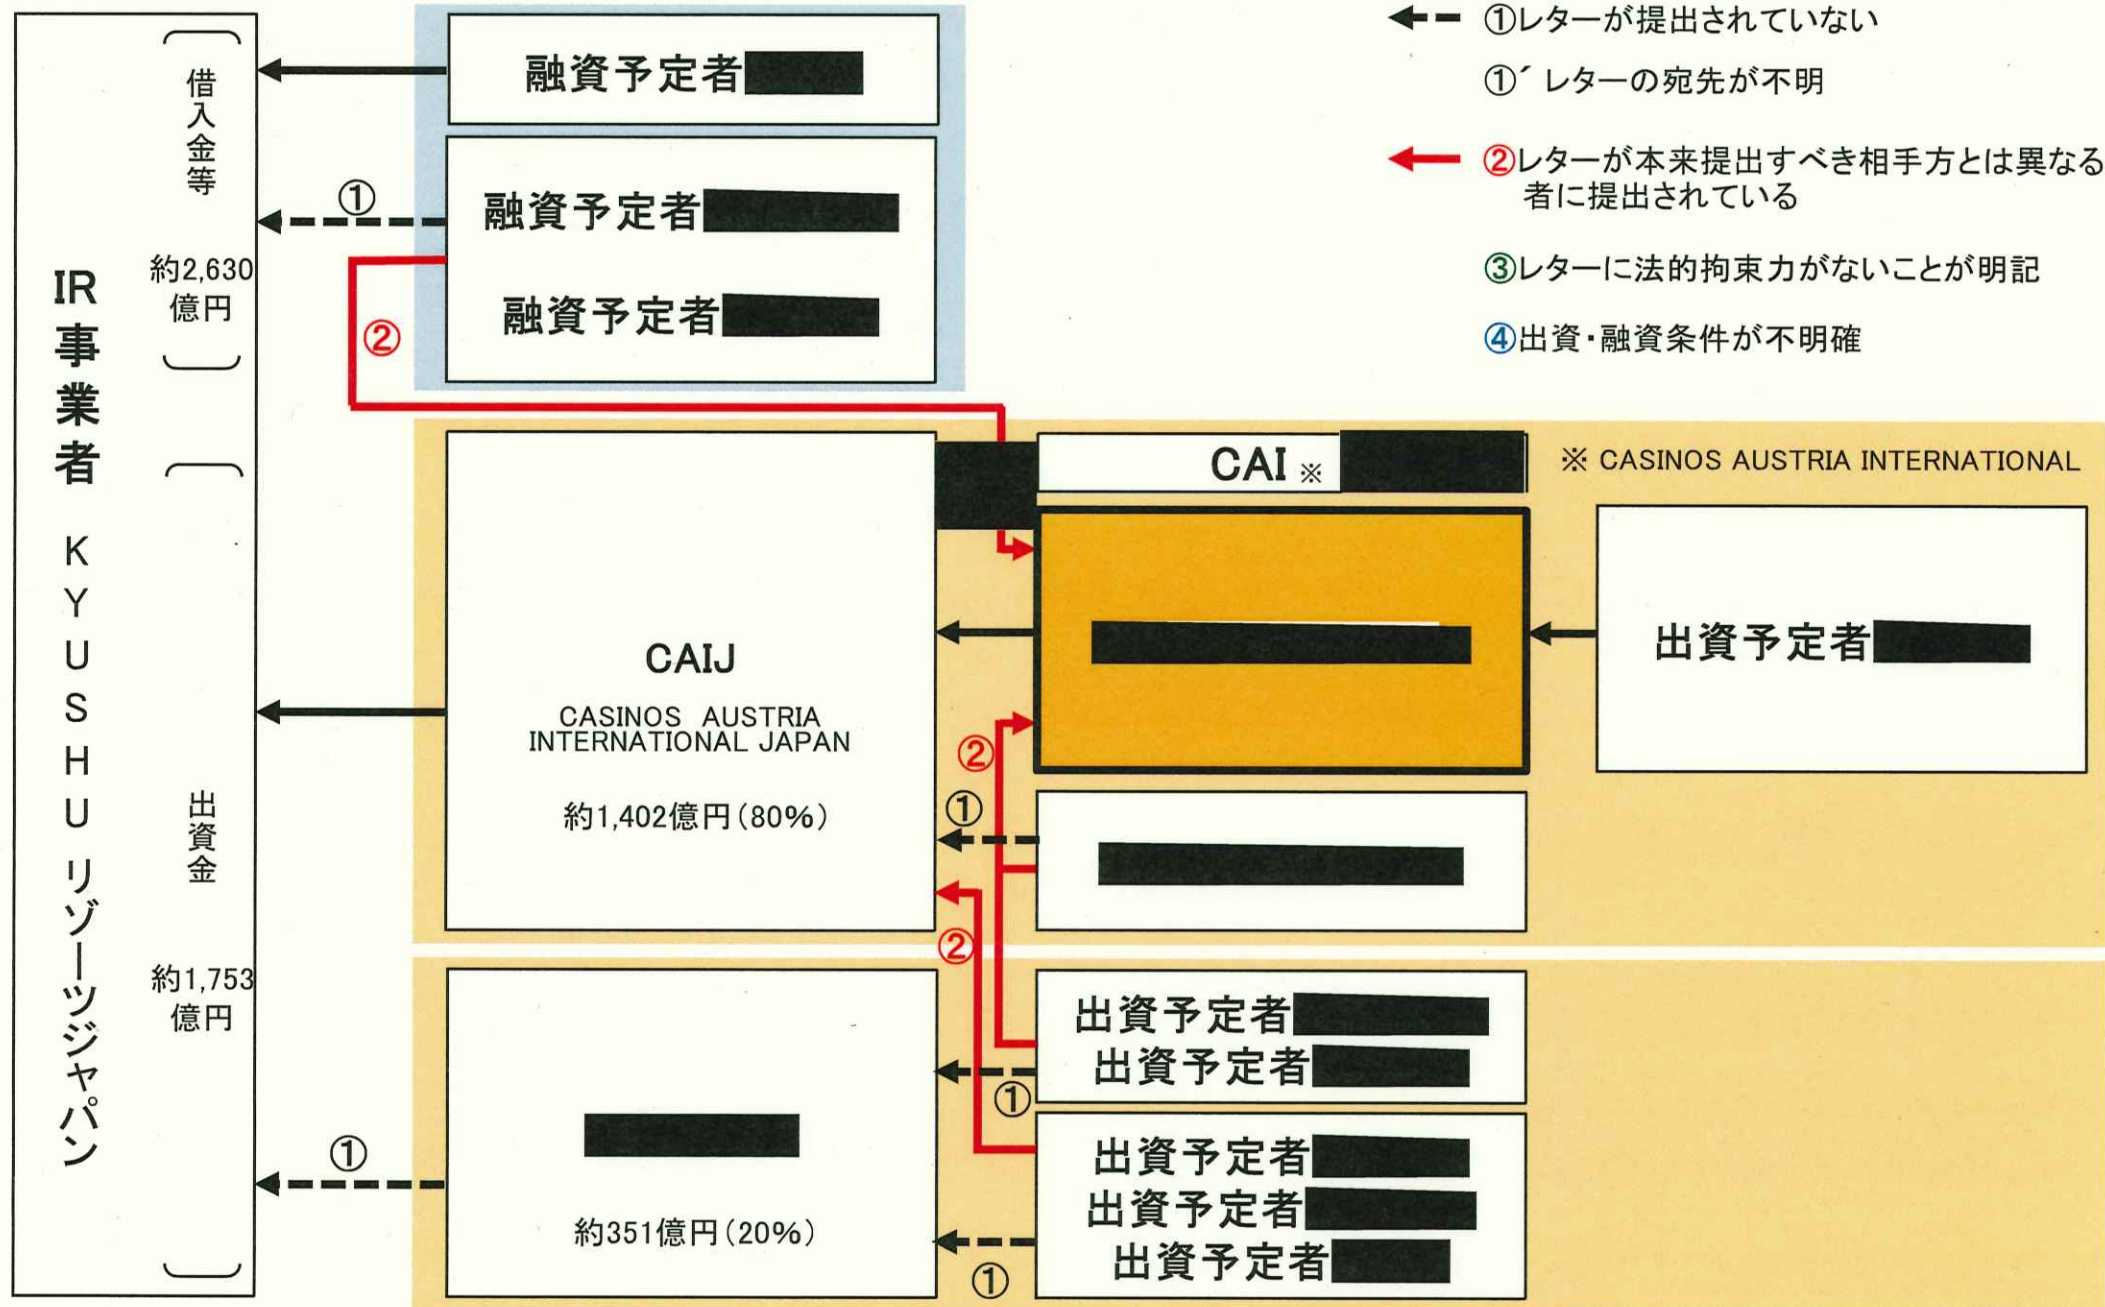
①レターが提出されていない
①′ レターの宛先が不明
②レターが本来提出すべき相手方とは異なる者に提出されている
③レターに法的拘束力がないことが明記
④出資・融資条件が不明確

IR事業者 KYUSHU リゾーツジャパン

借入金等 約2,630億円

出資金 約1,753億円

融資予定者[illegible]

①

融資予定者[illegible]

融資予定者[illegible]

②

CAI ※ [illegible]

※ CASINOS AUSTRIA INTERNATIONAL

CAIJ
CASINOS AUSTRIA INTERNATIONAL JAPAN
約1,402億円（80%）

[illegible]

出資予定者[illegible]

②

①

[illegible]

②

出資予定者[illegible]
出資予定者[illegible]

①

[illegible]
約351億円（20%）

①

出資予定者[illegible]
出資予定者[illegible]
出資予定者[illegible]

①